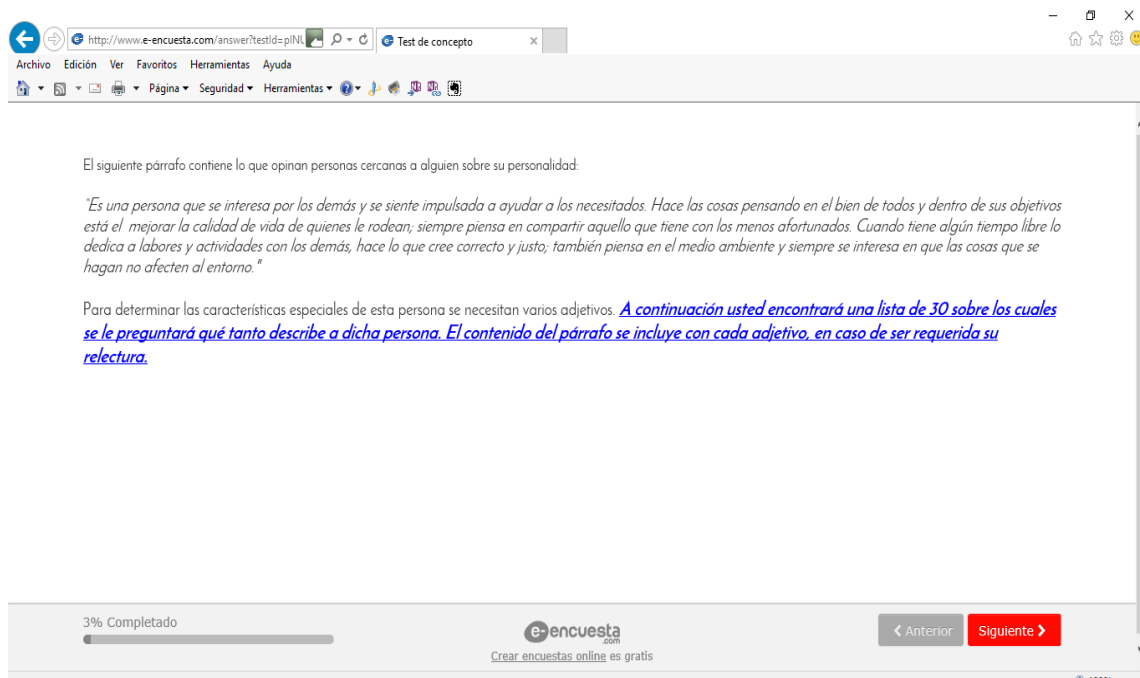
http://www.e-encuesta.com/answer?testId=pINL

Test de concepto

Archivo Edición Ver Favoritos Herramientas Ayuda

Página ▾ Seguridad ▾ Herramientas ▾

El siguiente párrafo contiene lo que opinan personas cercanas a alguien sobre su personalidad:

"Es una persona que se interesa por los demás y se siente impulsada a ayudar a los necesitados. Hace las cosas pensando en el bien de todos y dentro de sus objetivos está el mejorar la calidad de vida de quienes le rodean; siempre piensa en compartir aquello que tiene con los menos afortunados. Cuando tiene algún tiempo libre lo dedica a labores y actividades con los demás, hace lo que cree correcto y justo; también piensa en el medio ambiente y siempre se interesa en que las cosas que se hagan no afecten al entorno."

Para determinar las características especiales de esta persona se necesitan varios adjetivos. A continuación usted encontrará una lista de 30 sobre los cuales se le preguntará qué tanto describe a dicha persona. El contenido del párrafo se incluye con cada adjetivo, en caso de ser requerida su relectura.

3% Completado

e-encuesta .com

Crear encuestas online es gratis

‹ Anterior

Siguiente ›